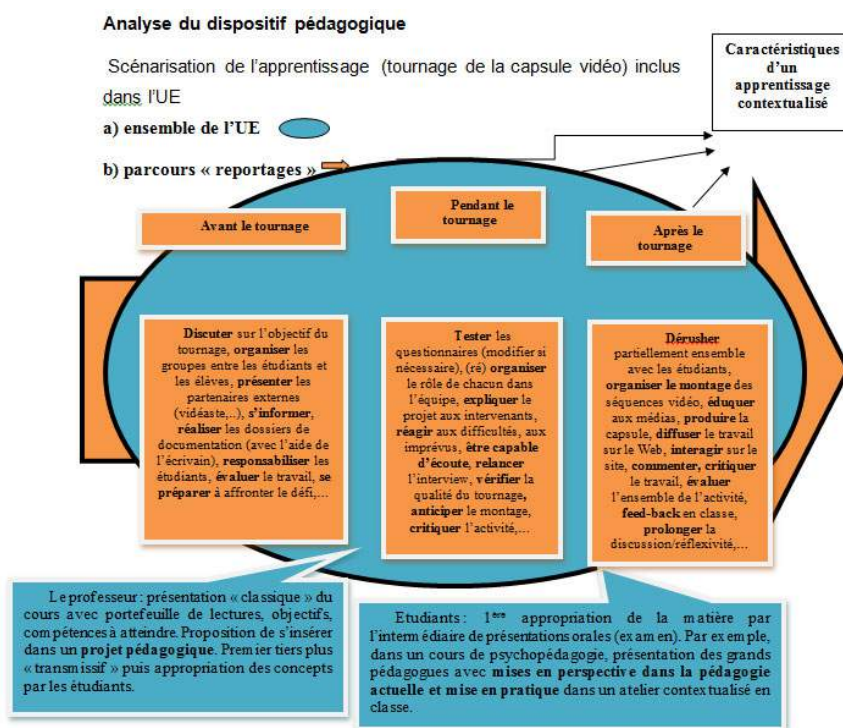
Analyse du dispositif pédagogique

Scénarisation de l'apprentissage (tournage de la capsule vidéo) inclus dans l'UE

a) ensemble de l'UE

b) parcours « reportages »

Caractéristiques d'un apprentissage contextualisé

Avant le tournage

Pendant le tournage

Après le tournage

Discuter sur l'objectif du tournage, organiser les groupes entre les étudiants et les élèves, présenter les partenaires externes (vidéaste,..), s'informer, réaliser les dossiers de documentation (avec l'aide de l'écrivain), responsabiliser les étudiants, évaluer le travail, se préparer à affronter le défi,...

Tester les questionnaires (modifier si nécessaire), (ré) organiser le rôle de chacun dans l'équipe, expliquer le projet aux intervenants, réagir aux difficultés, aux imprévus, être capable d'écoute, relancer l'interview, vérifier la qualité du tournage, anticiper le montage, critiquer l'activité,...

Dérusher partiellement ensemble avec les étudiants, organiser le montage des séquences vidéo, éduquer aux médias, produire la capsule, diffuser le travail sur le Web, interagir sur le site, commenter, critiquer le travail, évaluer l'ensemble de l'activité, feed-back en classe, prolonger la discussion/réflexivité,...

Le professeur : présentation « classique » du cours avec portefeuille de lectures, objectifs, compétences à atteindre. Proposition de s'insérer dans un projet pédagogique. Premier tiers plus « transmissif » puis appropriation des concepts par les étudiants.

Etudiants : 1$^{ère}$ appropriation de la matière par l'intermédiaire de présentations orales (examen). Par exemple, dans un cours de psychopédagogie, présentation des grands pédagogues avec mises en perspective dans la pédagogie actuelle et mise en pratique dans un atelier contextualisé en classe.